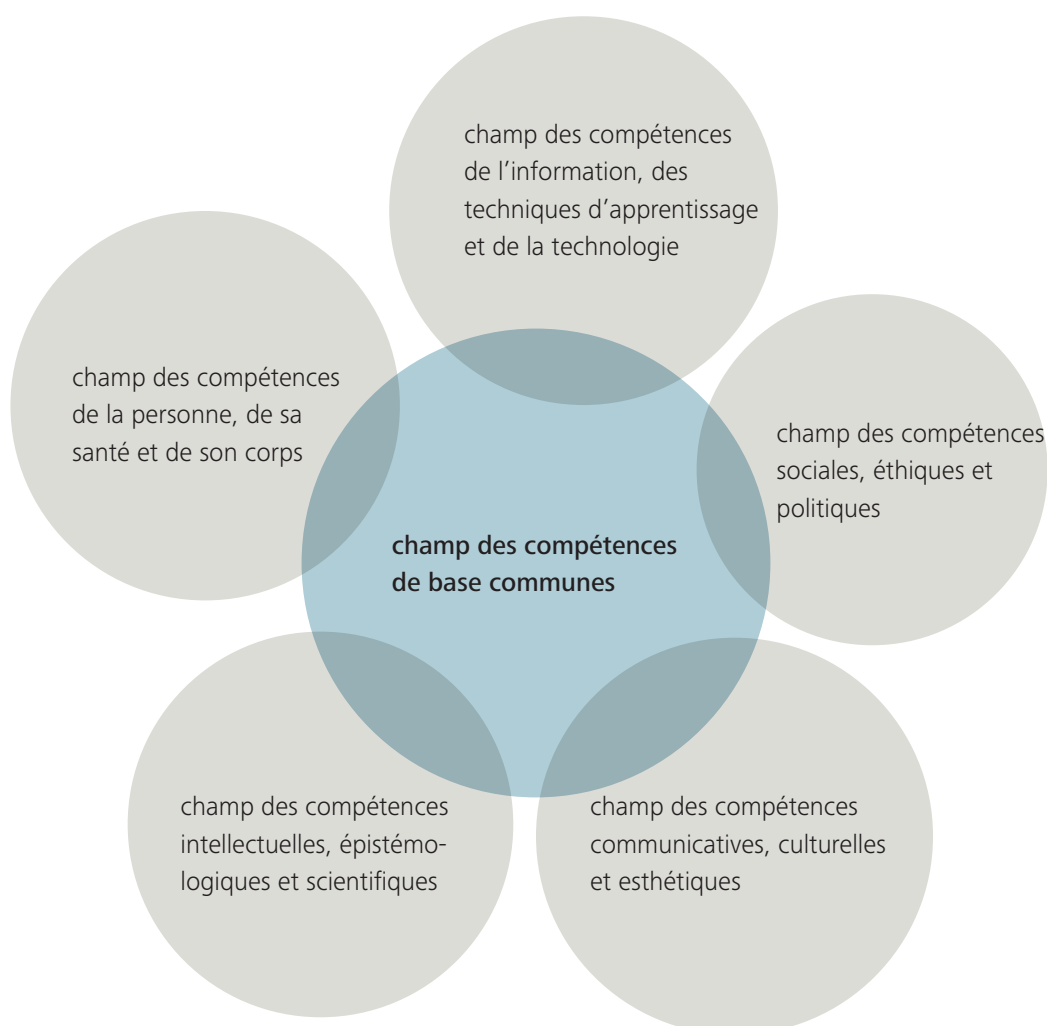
champ des compétences de l’information, des techniques d’apprentissage et de la technologie

champ des compétences de la personne, de sa santé et de son corps

champ des compétences sociales, éthiques et politiques

champ des compétences de base communes

champ des compétences intellectuelles, épistémologiques et scientifiques

champ des compétences communicatives, culturelles et esthétiques